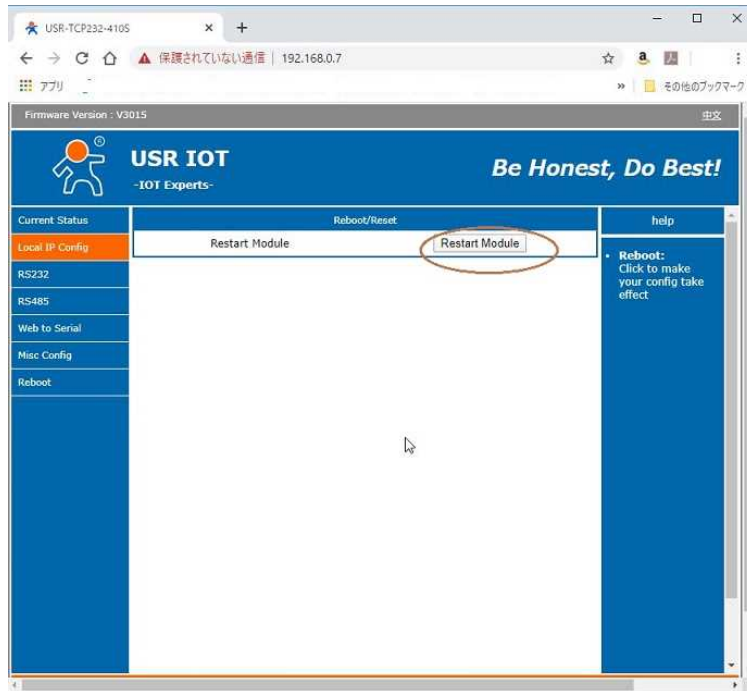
USR-TCP232-410S ×
+
保護されていない通信 | 192.168.0.7
アプリ
その他のブックマーク

Firmware Version : V3015
中文

USR IOT
-IOT Experts-
Be Honest, Do Best!

Current Status
Local IP Config
RS232
RS485
Web to Serial
Misc Config
Reboot

Reboot/Reset
Restart Module
Restart Module

help
• Reboot:
Click to make your config take effect